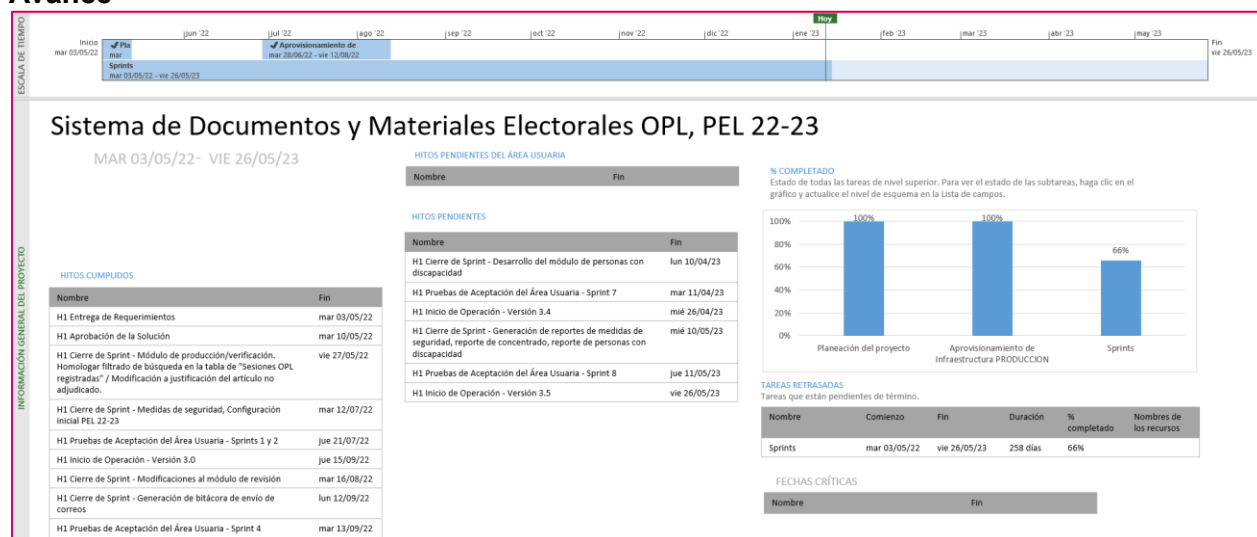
Avance

ESCALA DE TIEMPO

Hoy

jun '22 | jul '22 | ago '22 | sep '22 | oct '22 | nov '22 | dic '22 | ene '23 | feb '23 | mar '23 | abr '23 | may '23

Inicio
mar 03/05/22

Pla
mar

Aprovisionamiento de
mar 28/06/22 - vie 12/08/22

Sprints
mar 03/05/22 - vie 26/05/23

Fin
vie 26/05/23

INFORMACIÓN GENERAL DEL PROYECTO

Sistema de Documentos y Materiales Electorales OPL, PEL 22-23

MAR 03/05/22- VIE 26/05/23

HITOS CUMPLIDOS

| Nombre | Fin |
|---|---|
| H1 Entrega de Requerimientos | mar 03/05/22 |
| H1 Aprobación de la Solución | mar 10/05/22 |
| H1 Cierre de Sprint - Módulo de producción/verificación. Homologar filtrado de búsqueda en la tabla de "Sesiones OPL registradas" / Modificación a justificación del artículo no adjudicado. | vie 27/05/22 |
| H1 Cierre de Sprint - Medidas de seguridad, Configuración inicial PEL 22-23 | mar 12/07/22 |
| H1 Pruebas de Aceptación del Área Usuaria - Sprints 1 y 2 | jue 21/07/22 |
| H1 Inicio de Operación - Versión 3.0 | jue 15/09/22 |
| H1 Cierre de Sprint - Modificaciones al módulo de revisión | mar 16/08/22 |
| H1 Cierre de Sprint - Generación de bitácora de envío de correos | lun 12/09/22 |
| H1 Pruebas de Aceptación del Área Usuaria - Sprint 4 | mar 13/09/22 |

HITOS PENDIENTES DEL ÁREA USUARIA

| Nombre | Fin |
|---|---|

HITOS PENDIENTES

| Nombre | Fin |
|---|---|
| H1 Cierre de Sprint - Desarrollo del módulo de personas con discapacidad | lun 10/04/23 |
| H1 Pruebas de Aceptación del Área Usuaria - Sprint 7 | mar 11/04/23 |
| H1 Inicio de Operación - Versión 3.4 | mié 26/04/23 |
| H1 Cierre de Sprint - Generación de reportes de medidas de seguridad, reporte de concentrado, reporte de personas con discapacidad | mié 10/05/23 |
| H1 Pruebas de Aceptación del Área Usuaria - Sprint 8 | jue 11/05/23 |
| H1 Inicio de Operación - Versión 3.5 | vie 26/05/23 |

% COMPLETADO
Estado de todas las tareas de nivel superior. Para ver el estado de las subtareas, haga clic en el gráfico y actualice el nivel de esquema en la Lista de campos.

100%
80%
60%
40%
20%
0%

100% 100% 66%

Planeación del proyecto | Aprovisionamiento de Infraestructura PRODUCCION | Sprints

TAREAS RETRASADAS
Tareas que están pendientes de término.

| Nombre | Comienzo | Fin | Duración | % completado | Nombres de los recursos |
|---|---|---|---|---|---|
| Sprints | mar 03/05/22 | vie 26/05/23 | 258 días | 66% | |

FECHAS CRÍTICAS

| Nombre | Fin |
|---|---|